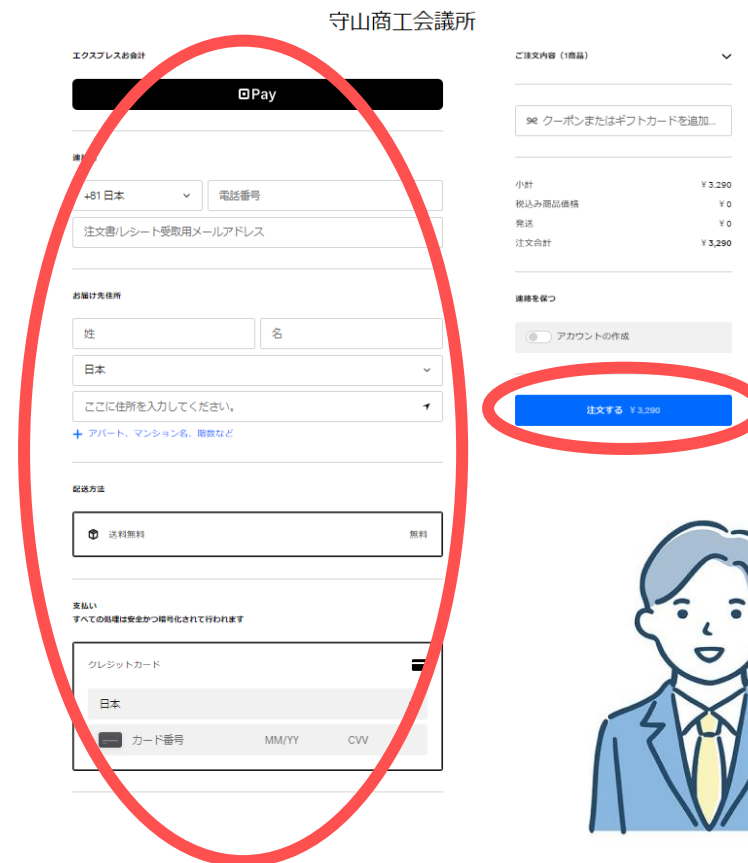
守山商工会議所

エクスプレスお会計

Pay

連絡先

+81 日本

電話番号

注文書/レシート受取用メールアドレス

お届け先住所

姓

名

日本

ここに住所を入力してください。

+ アパート、マンション名、階数など

配送方法

送料無料

無料

支払い
すべての処理は安全かつ暗号化されて行われます

クレジットカード

日本

カード番号

MM/YY

CVV

ご注文内容（1商品）

クーポンまたはギフトカードを追加...

| 小計 | ¥ 3,290 |
|---|---|
| 税込み商品価格 | ¥ 0 |
| 発送 | ¥ 0 |
| 注文合計 | ¥ 3,290 |

連絡を保つ

アカウントの作成

注文する ¥ 3,290